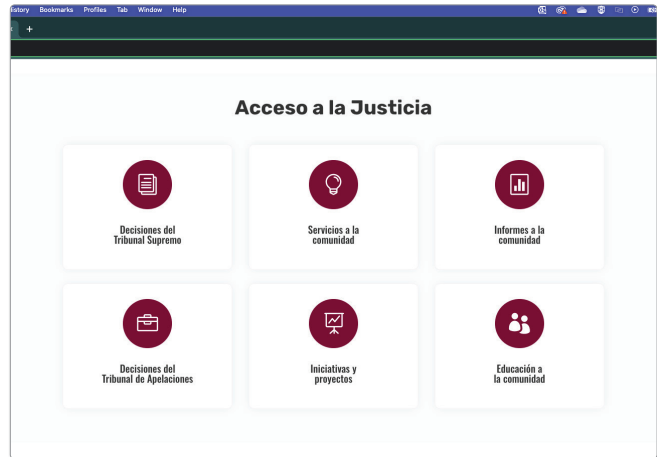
istory Bookmarks Profiles Tab Window Help

+

Acceso a la Justicia

Decisiones del Tribunal Supremo

Servicios a la comunidad

Informes a la comunidad

Decisiones del Tribunal de Apelaciones

Iniciativas y proyectos

Educación a la comunidad